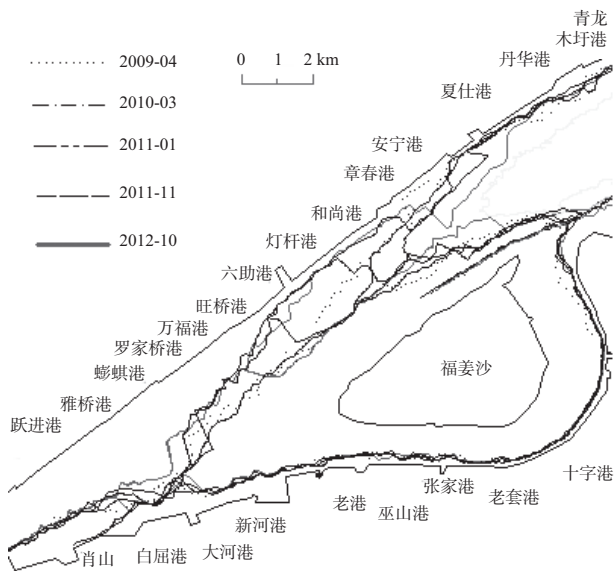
2009-04
2010-03
2011-01
2011-11
2012-10
0 1 2 km
青龙
木圩港
丹华港
夏仕港
安宁港
章春港
和尚港
灯杆港
六助港
旺桥港
万福港
罗家桥港
蟛蜞港
雅桥港
跃进港
福姜沙
十字港
老套港
张家港
老港
巫山港
新河港
大河港
白屈港
肖山